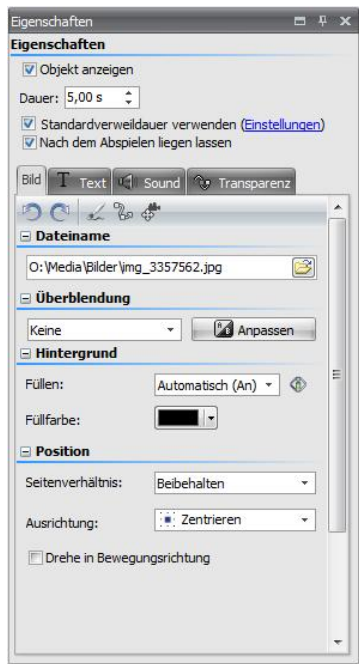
Eigenschaften

Eigenschaften

Objekt anzeigen

Dauer: 5,00 s

Standardverweildauer verwenden (Einstellungen)

Nach dem Abspielen liegen lassen

Bild Text Sound Transparenz

Dateiname

O:\Media\Bilder\img_3357562.jpg

Überblendung

Keine

Anpassen

Hintergrund

Füllen: Automatisch (An)

Füllfarbe:

Position

Seitenverhältnis: Beibehalten

Ausrichtung: Zentrieren

Drehe in Bewegungsrichtung